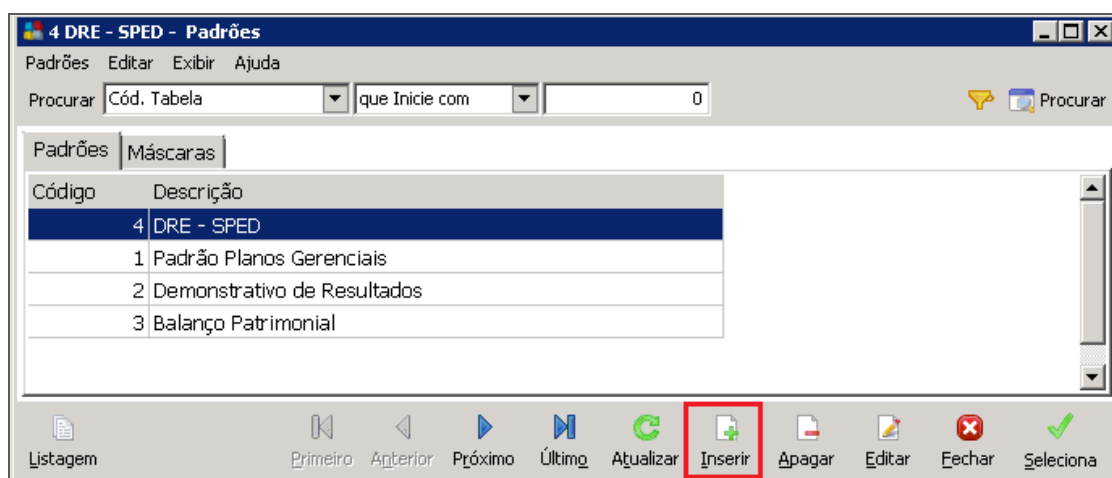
4 DRE - SPED - Padrões

Padrões Editar Exibir Ajuda

Procurar Cód. Tabela que Inicie com 0 Procurar

Padrões Máscaras

| Código | Descrição |
|---|---|
| 4 | DRE - SPED |
| 1 | Padrão Planos Gerenciais |
| 2 | Demonstrativo de Resultados |
| 3 | Balanço Patrimonial |

Listagem Primeiro Anterior Próximo Último Atualizar Inserir Apagar Editar Fechar Seleciona